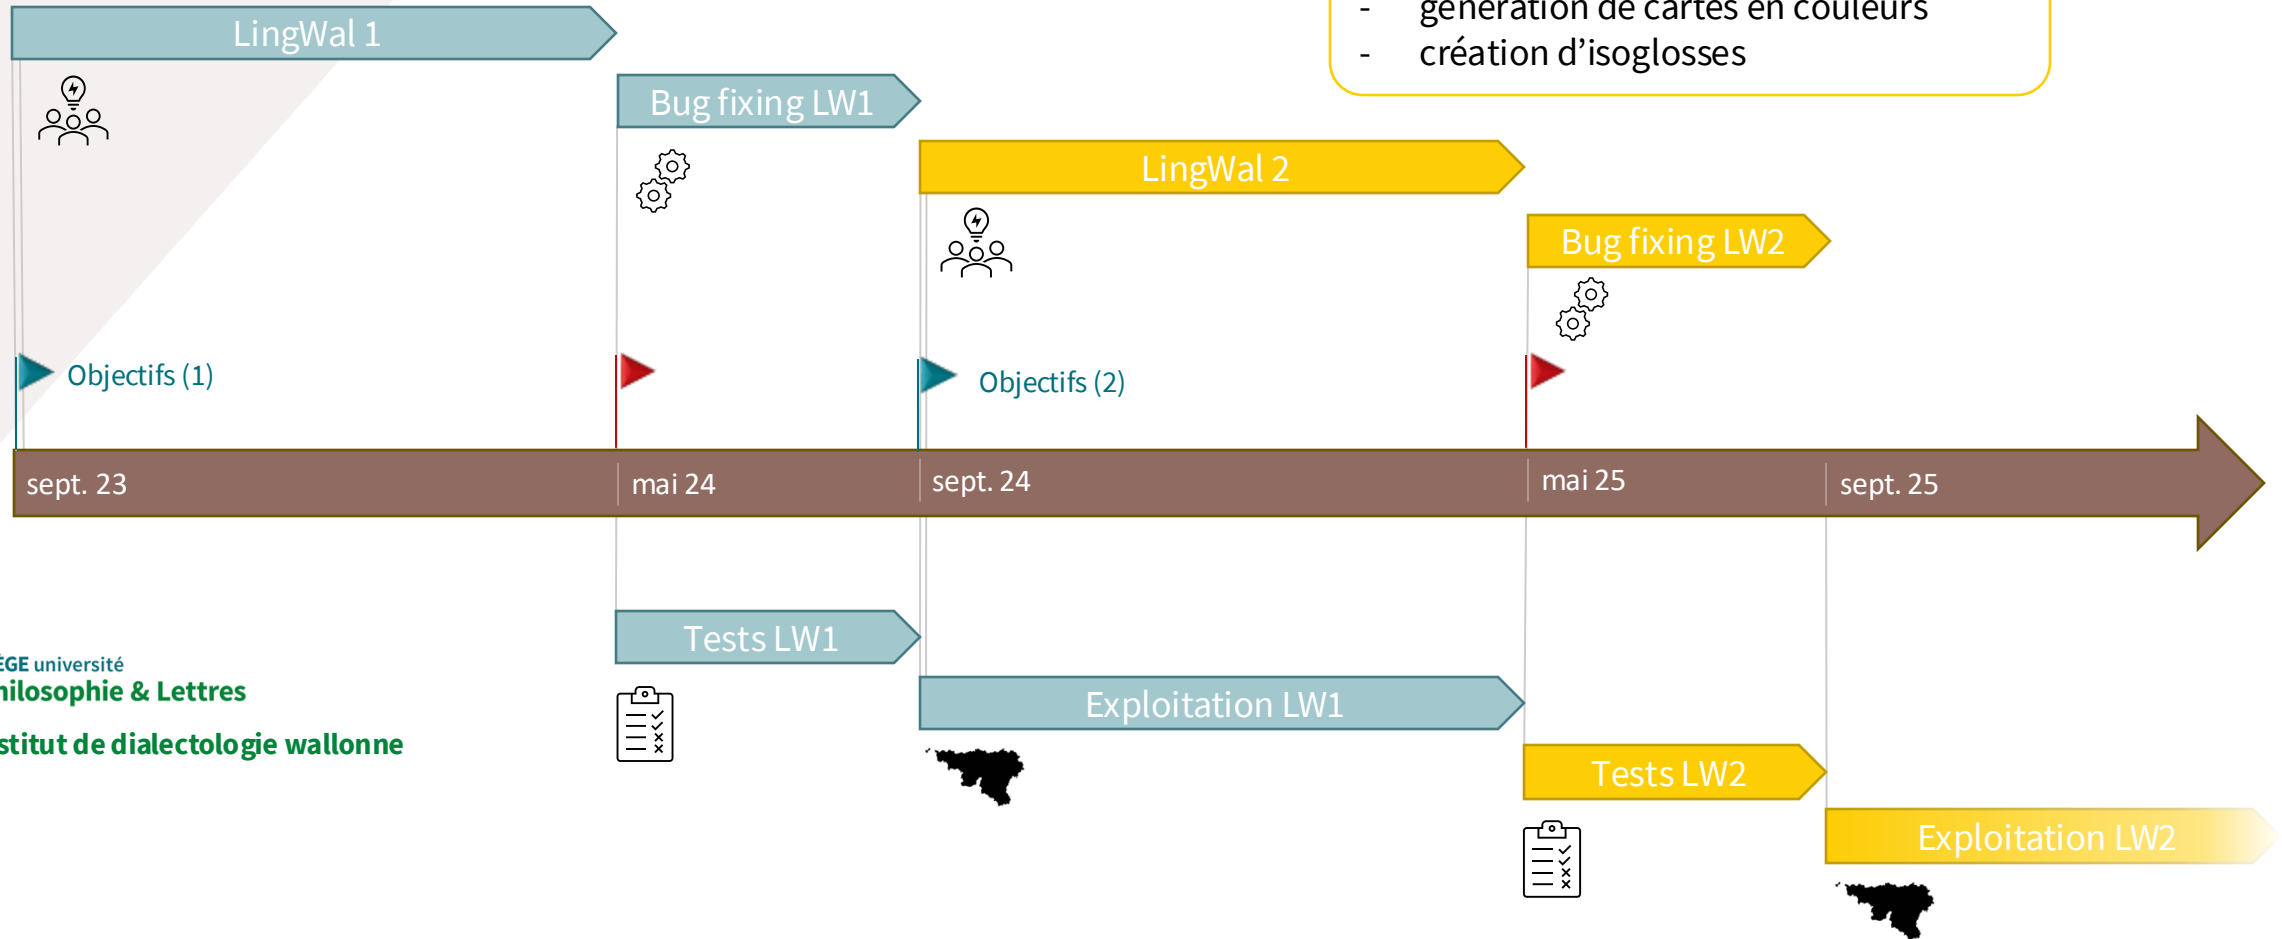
- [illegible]ération de cartes en couleurs
- création d'isoglosses

LingWal 1

Bug fixing LW1

LingWal 2

Bug fixing LW2

Objectifs (1)

Objectifs (2)

sept. 23

mai 24

sept. 24

mai 25

sept. 25

Tests LW1

Exploitation LW1

Tests LW2

Exploitation LW2

ÈGE université
hilosophie & Lettres
stitut de dialectologie wallonne